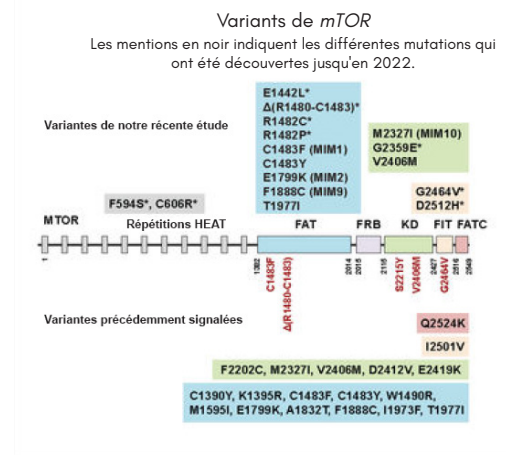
Variants de *mTOR*

Les mentions en noir indiquent les différentes mutations qui ont été découvertes jusqu'en 2022.

Variantes de notre récente étude

E1442L*
Δ(R1480-C1483)*
R1482C*
R1482P*
C1483F (MIM1)
C1483Y
E1799K (MIM2)
F1888C (MIM9)
T1977I

M2327I (MIM10)
G2359E*
V2406M

F594S*, C606R*

G2464V*
D2512H*

MTOR

Répétitions HEAT

FAT

FRB

KD

FIT

FATC

1

1382

C1483F

Δ(R1480-C1483)

2014

2015

2115

S2215Y

V2406M

2431

G2464V

2516

2549

Variantes précédemment signalées

Q2524K

I2501V

F2202C, M2327I, V2406M, D2412V, E2419K

C1390Y, K1395R, C1483F, C1483Y, W1490R, M1595I, E1799K, A1832T, F1888C, I1973F, T1977I